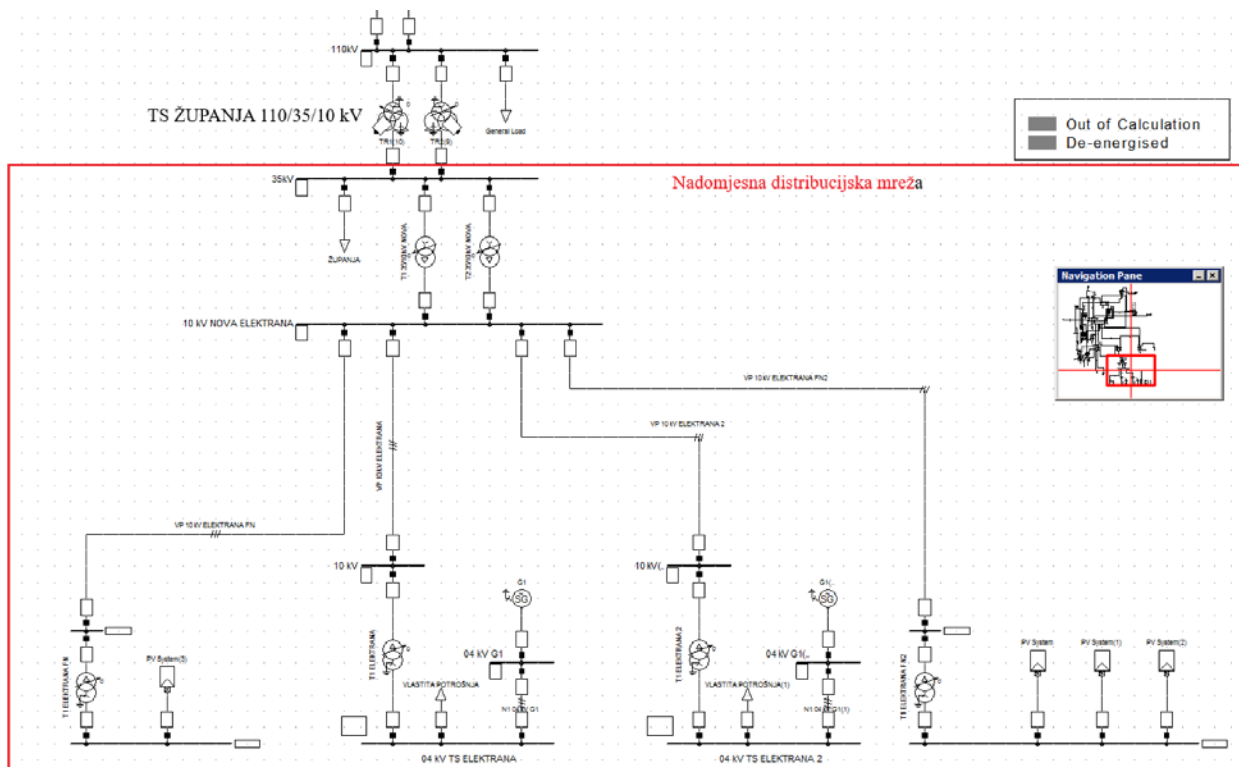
110kV

TS ŽUPANJA 110/35/10 kV

TR1(10)
TR1(8)
General Load

Out of Calculation
De-energised

35kV

Nadomjesna distribucijska mreža

ŽUPANJA
T1 35/10kV NOVA
T2 35/10kV NOVA

Navigation Pane

10 kV NOVA ELEKTRANA

VP 10 kV ELEKTRANA FN2

VP 10 kV ELEKTRANA 2

VP 10kV ELEKTRANA

VP 10 kV ELEKTRANA FN

10 kV
10 kV(..

G1
G1(..

T1 ELEKTRANA FN
PV System(3)
T1 ELEKTRANA
04 kV G1
VLASTITA POTROŠNJA
N1 0.4 kV G1
T1 ELEKTRANA 2
04 kV G1(..
VLASTITA POTROŠNJA(1)
N1 0.4 kV G1(1)
T1 ELEKTRANA FN2
PV System
PV System(1)
PV System(2)

04 kV TS ELEKTRANA
04 kV TS ELEKTRANA 2